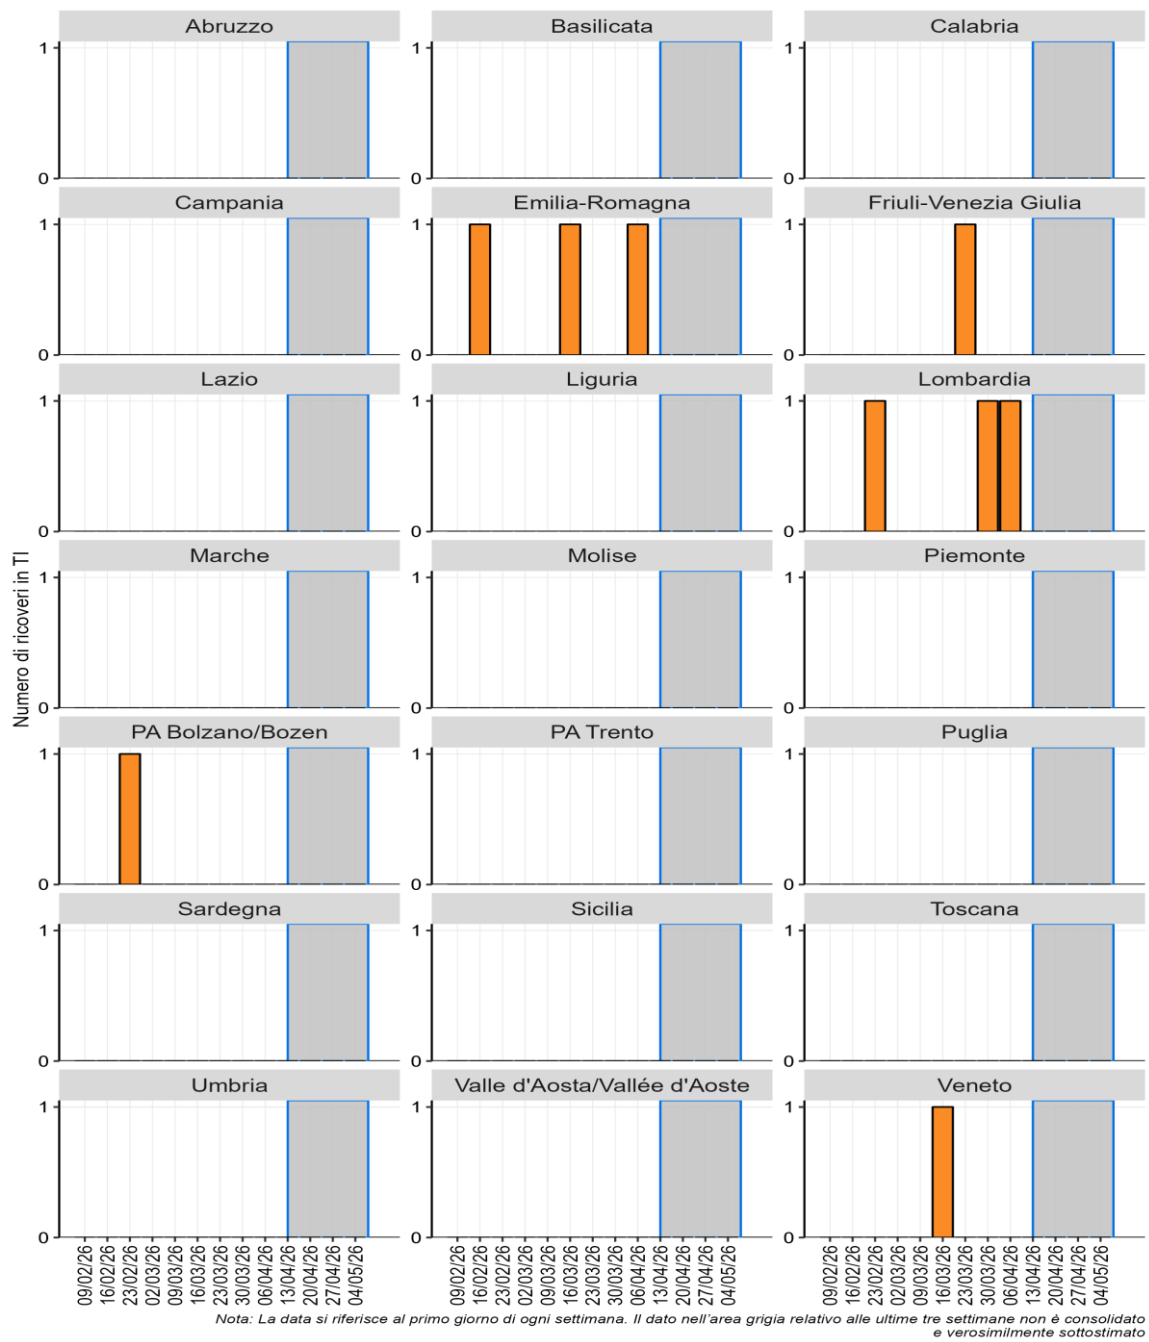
Abruzzo
1
0

Basilicata
1
0

Calabria
1
0

Campania
1
0

Emilia-Romagna
1
0

Friuli-Venezia Giulia
1
0

Lazio
1
0

Liguria
1
0

Lombardia
1
0

Marche
1
0

Molise
1
0

Piemonte
1
0

PA Bolzano/Bozen
1
0

PA Trento
1
0

Puglia
1
0

Sardegna
1
0

Sicilia
1
0

Toscana
1
0

Umbria
1
0

Valle d'Aosta/Vallée d'Aoste
1
0

Veneto
1
0

Numero di ricoveri in TI

09/02/26 16/02/26 23/02/26 02/03/26 09/03/26 16/03/26 23/03/26 30/03/26 06/04/26 13/04/26 20/04/26 27/04/26 04/05/26

09/02/26 16/02/26 23/02/26 02/03/26 09/03/26 16/03/26 23/03/26 30/03/26 06/04/26 13/04/26 20/04/26 27/04/26 04/05/26

09/02/26 16/02/26 23/02/26 02/03/26 09/03/26 16/03/26 23/03/26 30/03/26 06/04/26 13/04/26 20/04/26 27/04/26 04/05/26

Nota: La data si riferisce al primo giorno di ogni settimana. Il dato nell'area grigia relativo alle ultime tre settimane non è consolidato e verosimilmente sottostimato